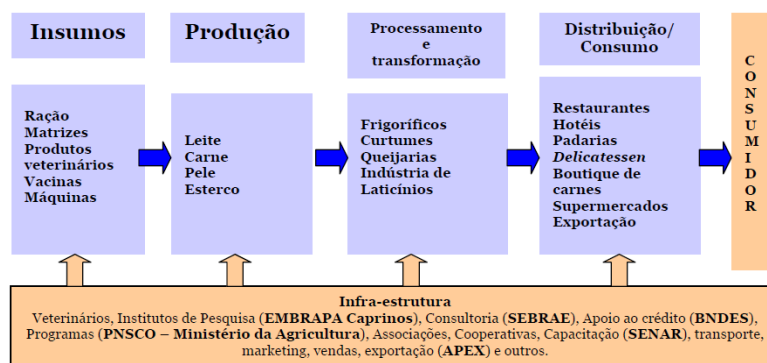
Insumos

Produção

Processamento e transformação

Distribuição/ Consumo

CONSUMIDOR

Ração
Matrizes
Produtos veterinários
Vacinas
Máquinas

Leite
Carne
Pele
Esterco

Frigoríficos
Curtumes
Queijarias
Indústria de Laticínios

Restaurantes
Hotéis
Padarias
*Delicatessen*
Boutique de carnes
Supermercados
Exportação

Infra-estrutura
Veterinários, Institutos de Pesquisa (**EMBRAPA Caprinos**), Consultoria (**SEBRAE**), Apoio ao crédito (**BNDES**), Programas (**PNSCO – Ministério da Agricultura**), Associações, Cooperativas, Capacitação (**SENAR**), transporte, marketing, vendas, exportação (**APEX**) e outros.